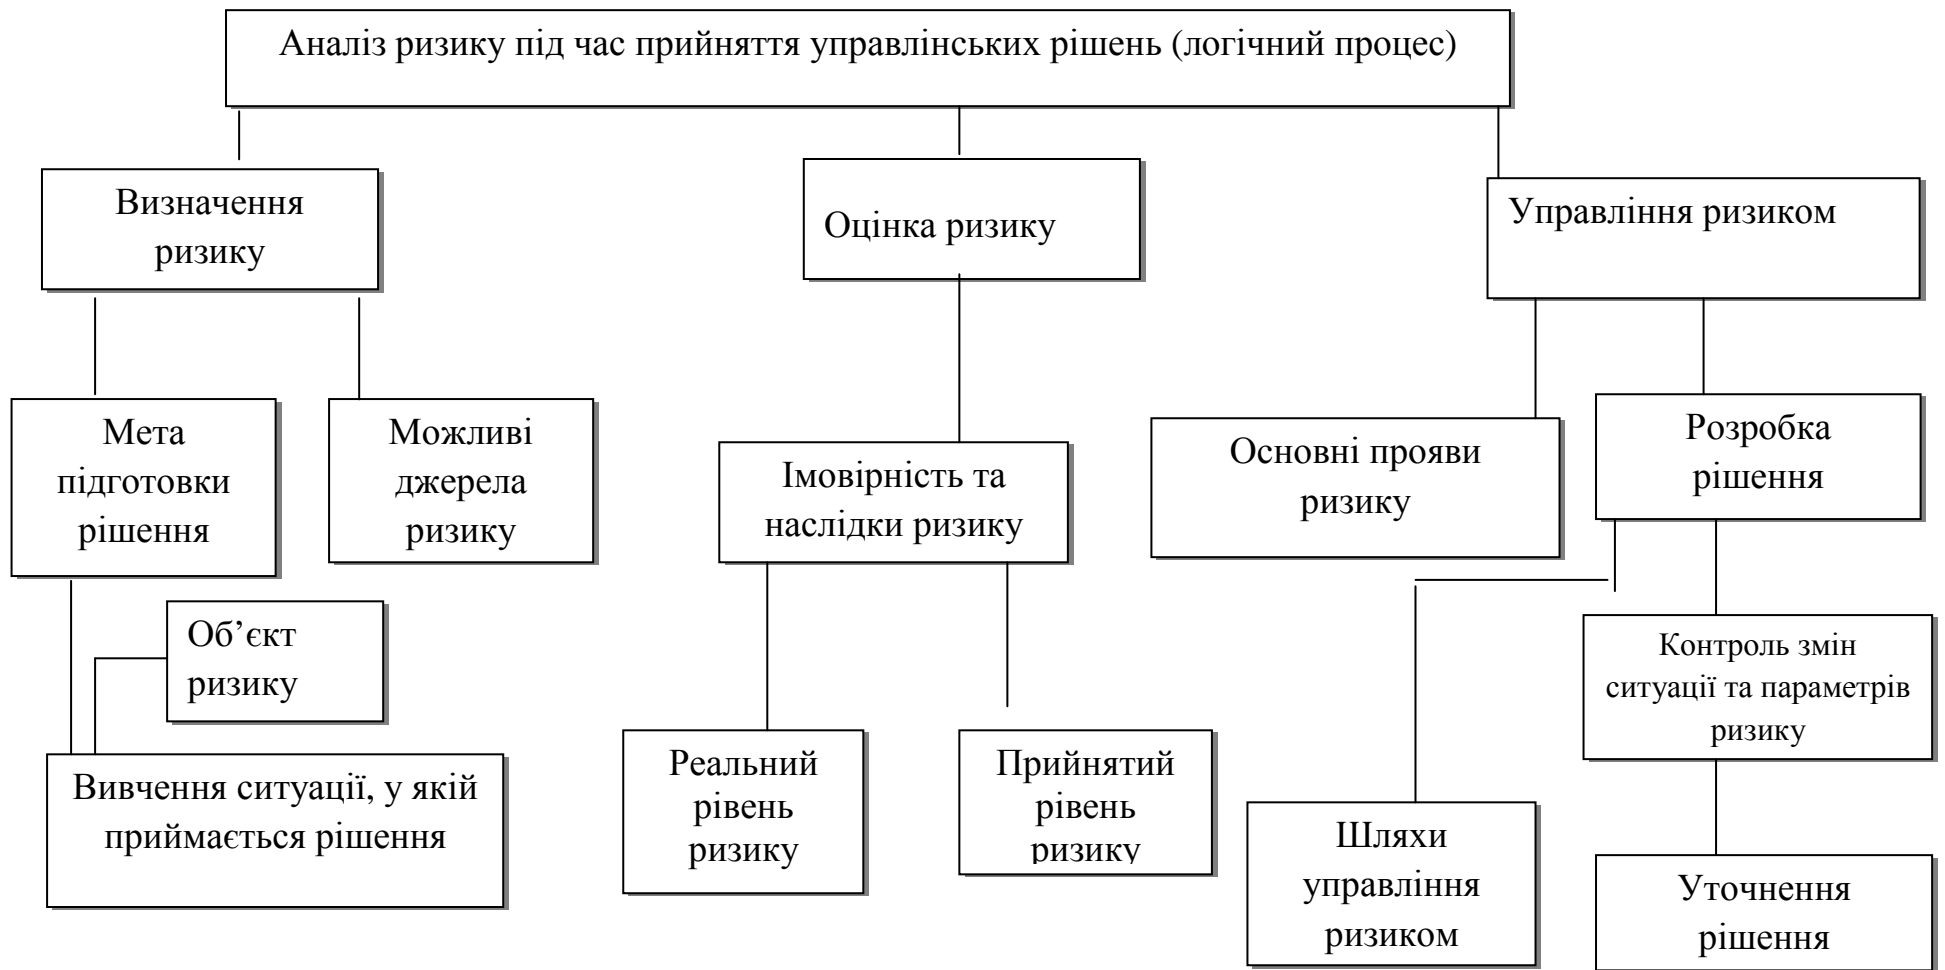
Аналіз ризику під час прийняття управлінських рішень (логічний процес)

Визначення ризику

Оцінка ризику

Управління ризиком

Мета підготовки рішення

Можливі джерела ризику

Імовірність та наслідки ризику

Основні прояви ризику

Розробка рішення

Об’єкт ризику

Вивчення ситуації, у якій приймається рішення

Реальний рівень ризику

Прийнятий рівень ризику

Контроль змін ситуації та параметрів ризику

Шляхи управління ризиком

Уточнення рішення